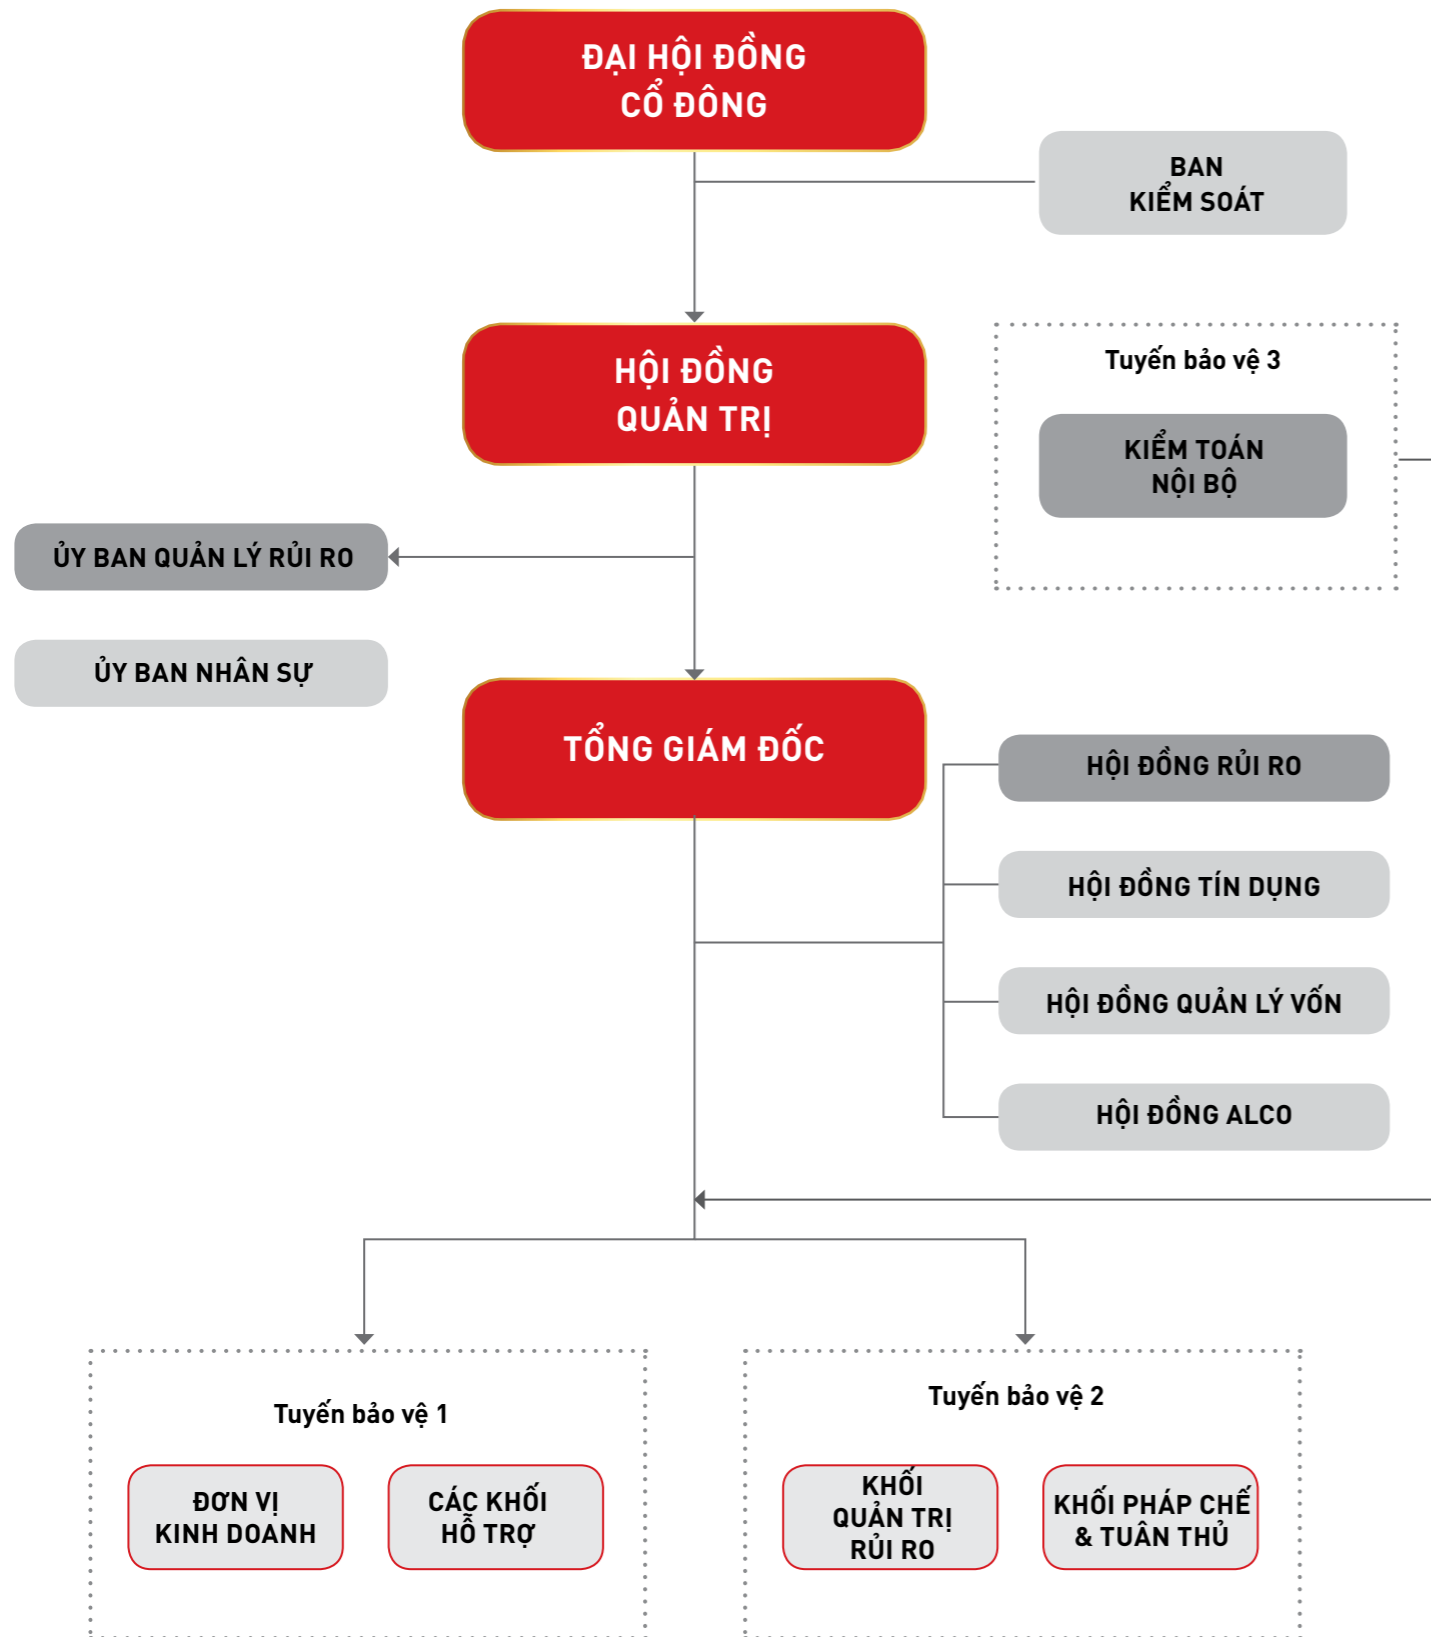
ĐẠI HỘI ĐỒNG CỔ ĐÔNG

BAN KIỂM SOÁT

HỘI ĐỒNG QUẢN TRỊ

Tuyến bảo vệ 3

KIỂM TOÁN NỘI BỘ

ỦY BAN QUẢN LÝ RỦI RO

ỦY BAN NHÂN SỰ

TỔNG GIÁM ĐỐC

HỘI ĐỒNG RỦI RO

HỘI ĐỒNG TÍN DỤNG

HỘI ĐỒNG QUẢN LÝ VỐN

HỘI ĐỒNG ALCO

Tuyến bảo vệ 1

ĐƠN VỊ KINH DOANH

CÁC KHỐI HỖ TRỢ

Tuyến bảo vệ 2

KHỐI QUẢN TRỊ RỦI RO

KHỐI PHÁP CHẾ & TUÂN THỦ